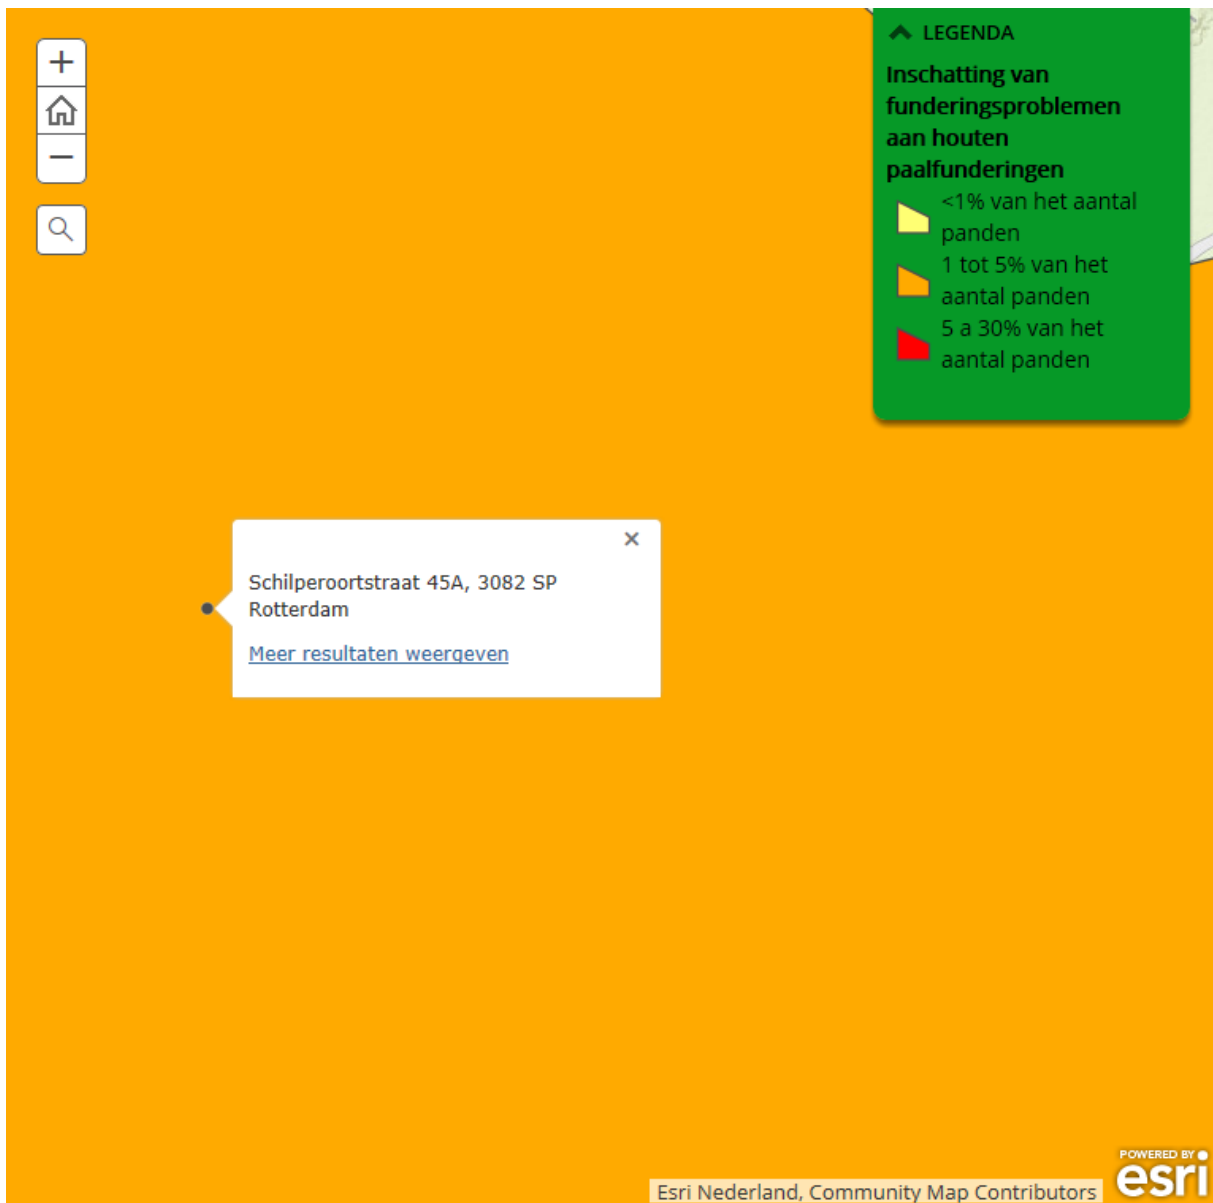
+
−

LEGENDA

Inschatting van funderingsproblemen aan houten paalfunderingen

<1% van het aantal panden

1 tot 5% van het aantal panden

5 a 30% van het aantal panden

×

Schilperoortstraat 45A, 3082 SP Rotterdam

Meer resultaten weergeven

Esri Nederland, Community Map Contributors

POWERED BY esri